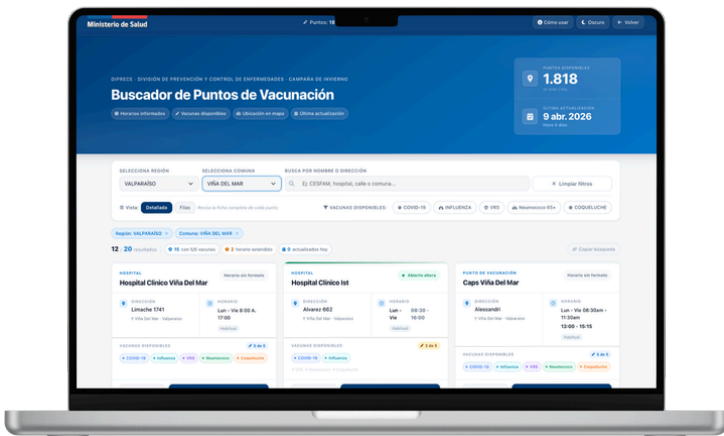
Ministerio de Salud

Puntos: 1.818

Cómo usar
Oscuro
Volver

DIPRECE · DIVISIÓN DE PREVENCIÓN Y CONTROL DE ENFERMEDADES · CAMPAÑA DE INVIERNO

Buscador de Puntos de Vacunación

Horarios informados
Vacunas disponibles
Ubicación en mapa
Última actualización

PUNTOS DISPONIBLES
1.818
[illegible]

ÚLTIMA ACTUALIZACIÓN
9 abr. 2026
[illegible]

SELECCIONA REGIÓN
VALPARAÍSO

SELECCIONA COMUNA
VIÑA DEL MAR

BUSCA POR NOMBRE O DIRECCIÓN
Ej: CESFAM, hospital, calle o comuna...

Limpiar filtros

Vista: Detallada Filas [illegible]

VACUNAS DISPONIBLES: COVID-19 INFLUENZA VRS Neumococo 65+ COQUELUCHE

Región: VALPARAÍSO ×
Comuna: VIÑA DEL MAR ×

12 / 20 resultados
15 con 120 vacunas
2 horario extendido
0 actualizados hoy

Copiar búsqueda

HOSPITAL
Hospital Clínico Viña Del Mar
Horario sin formato
DIRECCIÓN
Limache 1741
Viña Del Mar · Valparaíso
HORARIO
Lun - Vie 8:00 A. 17:00
Habitual
VACUNAS DISPONIBLES
3 de 5
COVID-19 Influenza VRS Neumococo Coqueluche

HOSPITAL
Hospital Clínico Ist
Abierto ahora
DIRECCIÓN
Alvarez 662
Viña Del Mar · Valparaíso
HORARIO
Lun - Vie
08:30 - 16:00
Habitual
VACUNAS DISPONIBLES
2 de 5
COVID-19 Influenza
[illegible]

PUNTO DE VACUNACIÓN
Caps Viña Del Mar
Horario sin formato
DIRECCIÓN
Alessandri
Viña Del Mar · Valparaíso
HORARIO
Lun - Vie 08:30am - 11:30am
13:00 - 15:15
Habitual
VACUNAS DISPONIBLES
5 de 5
COVID-19 Influenza VRS Neumococo Coqueluche